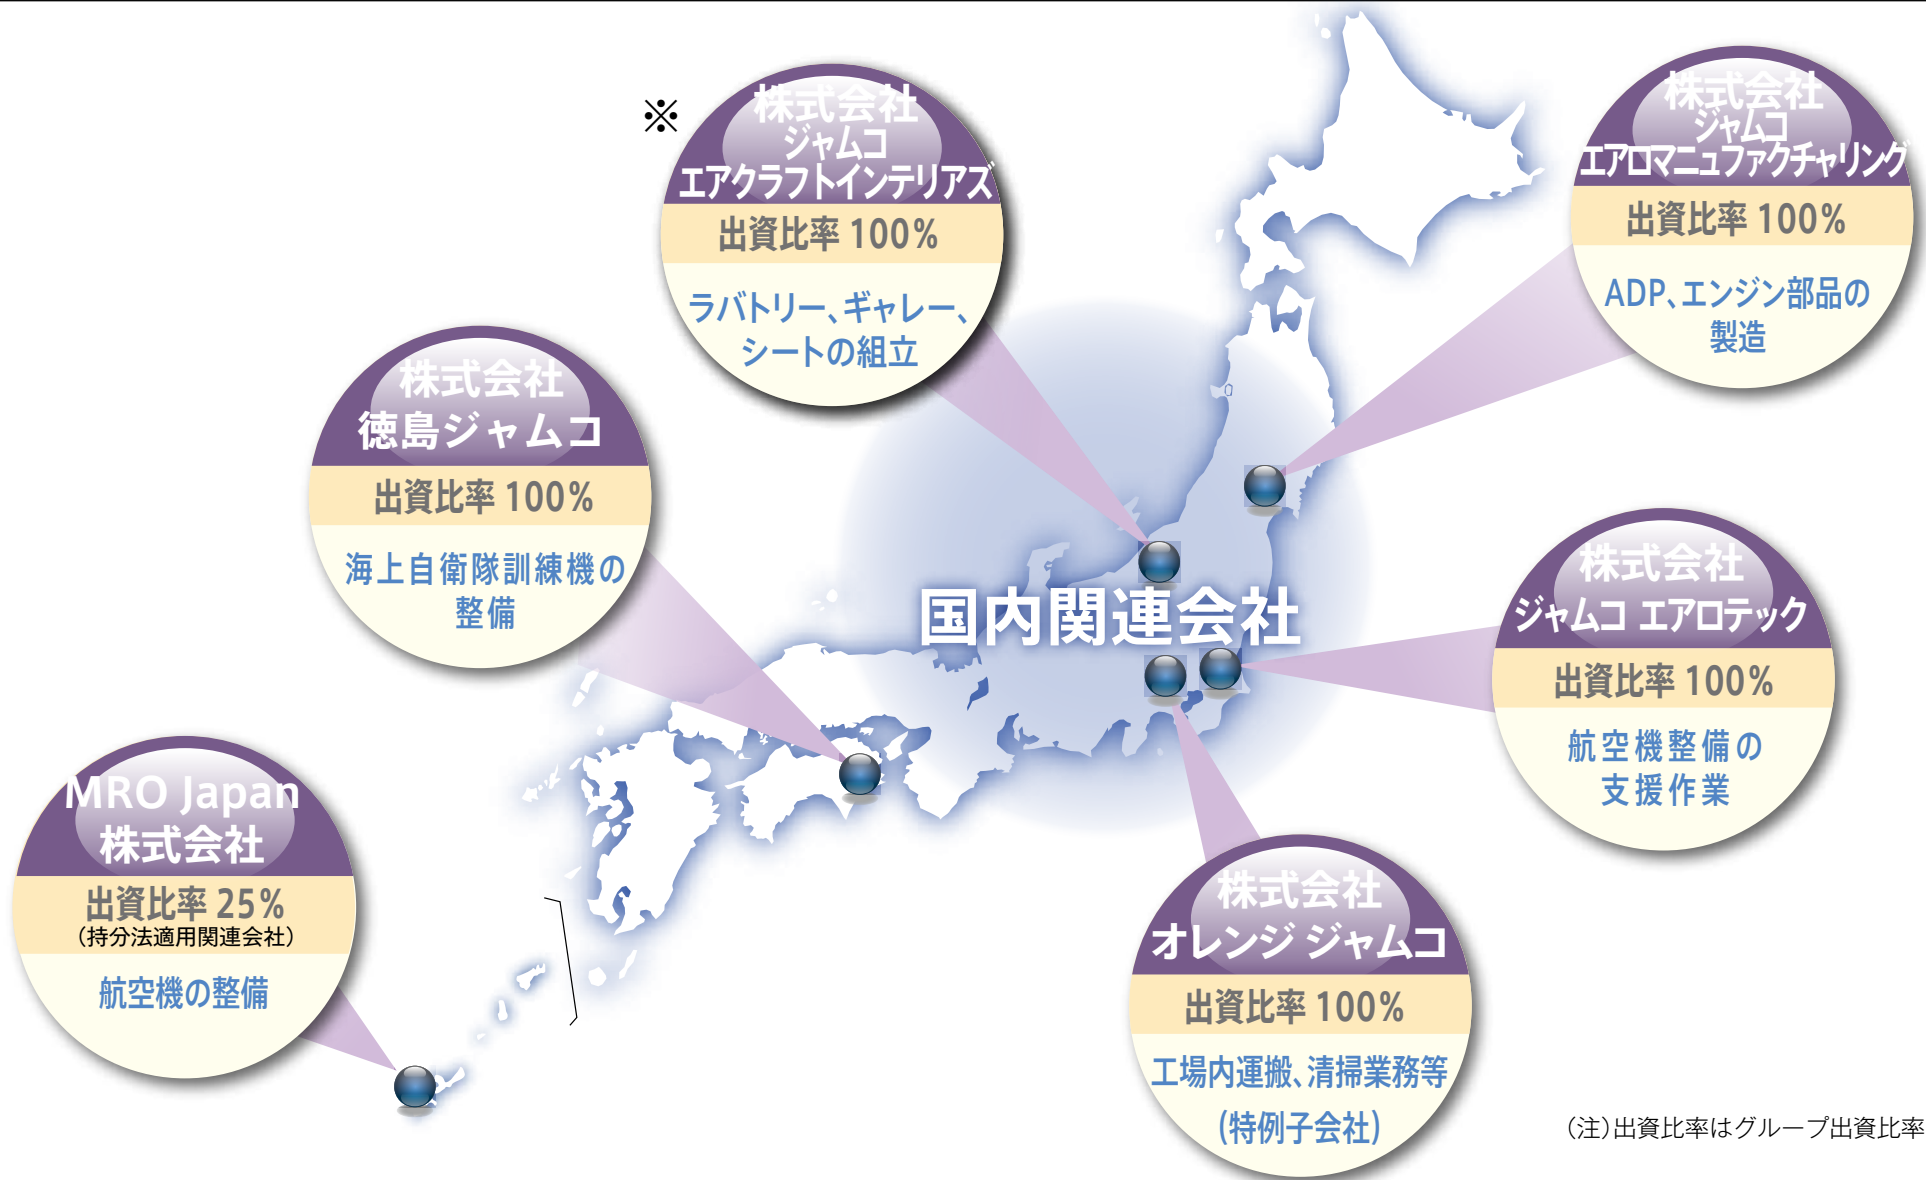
※
株式会社
ジャムコ
エアクラフトインテリアズ
出資比率 100%
ラバトリー、ギャレー、シートの組立

株式会社
ジャムコ
エアロマニュファクチャリング
出資比率 100%
ADP、エンジン部品の製造

株式会社
徳島ジャムコ
出資比率 100%
海上自衛隊訓練機の整備

国内関連会社

株式会社
ジャムコ エアロテック
出資比率 100%
航空機整備の支援作業

MRO Japan
株式会社
出資比率 25%
(持分法適用関連会社)
航空機の整備

株式会社
オレンジ ジャムコ
出資比率 100%
工場内運搬、清掃業務等
(特例子会社)

(注)出資比率はグループ出資比率